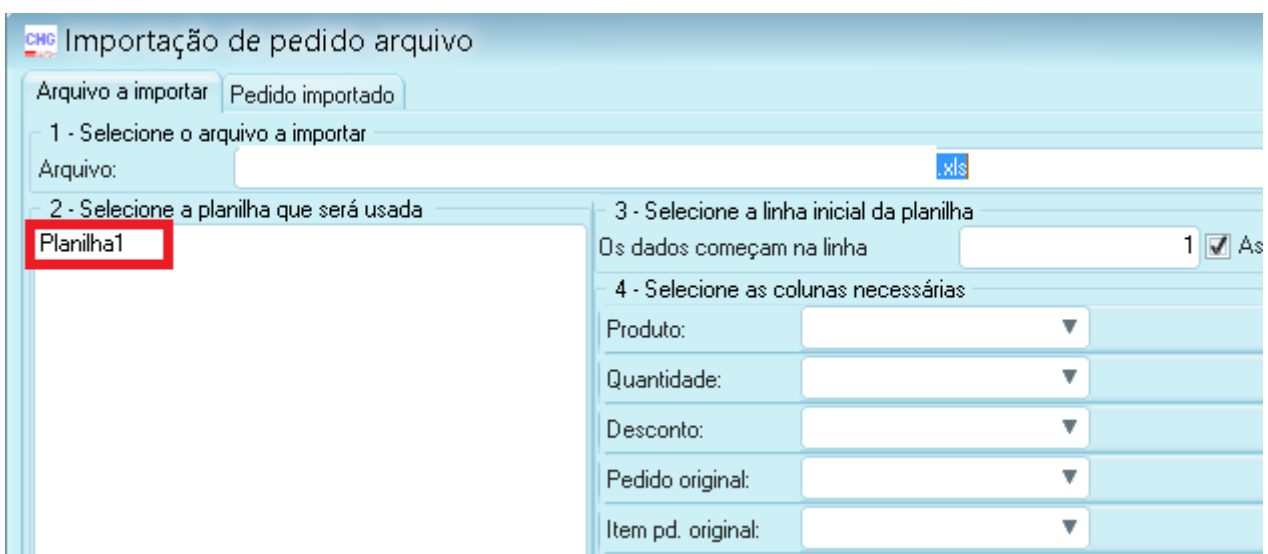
CHG Importação de pedido arquivo

Arquivo a importar | Pedido importado

1 - Selecione o arquivo a importar

Arquivo: .xls

2 - Selecione a planilha que será usada

Planilha1

3 - Selecione a linha inicial da planilha

Os dados começam na linha 1 As

4 - Selecione as colunas necessárias

Produto:

Quantidade:

Desconto:

Pedido original:

Item pd. original: